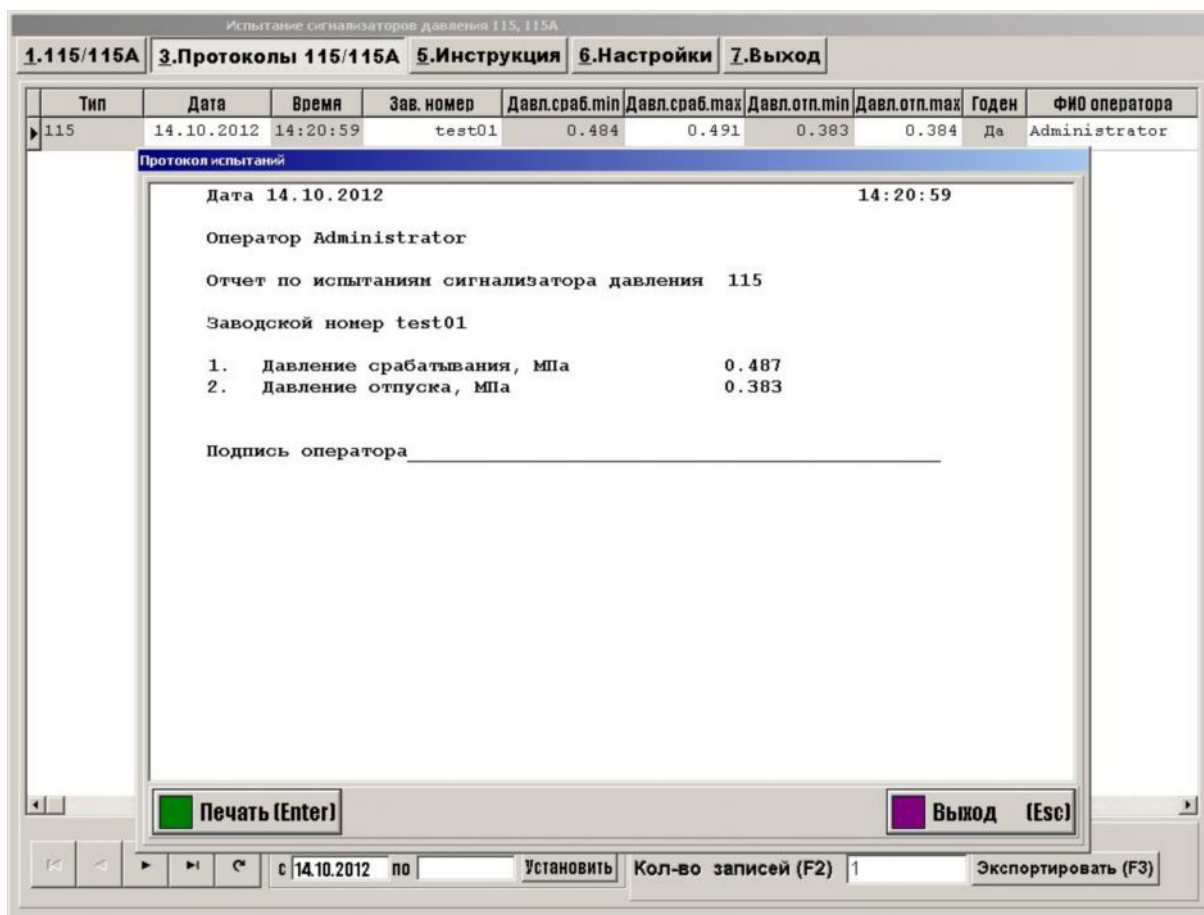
Испытание сигнализаторов давления 115, 115А

1.115/115А 3.Протоколы 115/115А 5.Инструкция 6.Настройки 7.Выход

| Тип | Дата | Время | Зав. номер | Давл.сраб.min | Давл.сраб.max | Давл.отп.min | Давл.отп.max | Годен | ФИО оператора |
|---|---|---|---|---|---|---|---|---|---|
| 115 | 14.10.2012 | 14:20:59 | test01 | 0.484 | 0.491 | 0.383 | 0.384 | Да | Administrator |

Протокол испытаний

Дата 14.10.2012 14:20:59

Оператор Administrator

Отчет по испытаниям сигнализатора давления 115

Заводской номер test01

1. Давление срабатывания, МПа 0.487
2. Давление отпуска, МПа 0.383

Подпись оператора

Печать (Enter)

Выход (Esc)

с 14.10.2012 по

Установить

Кол-во записей (F2) 1

Экспортировать (F3)